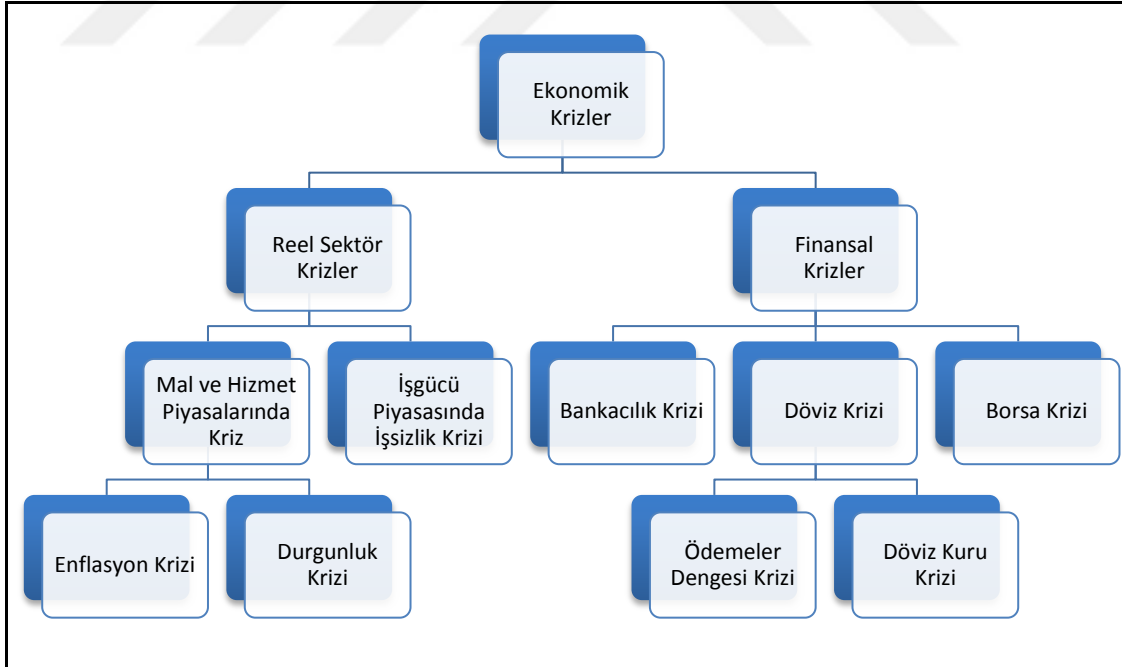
Ekonomik Krizler

Reel Sektör Krizler

Finansal Krizler

Mal ve Hizmet Piyasalarında Kriz

İşgücü Piyasasında İşsizlik Krizi

Bankacılık Krizi

Döviz Krizi

Borsa Krizi

Enflasyon Krizi

Durgunluk Krizi

Ödemeler Dengesi Krizi

Döviz Kuru Krizi